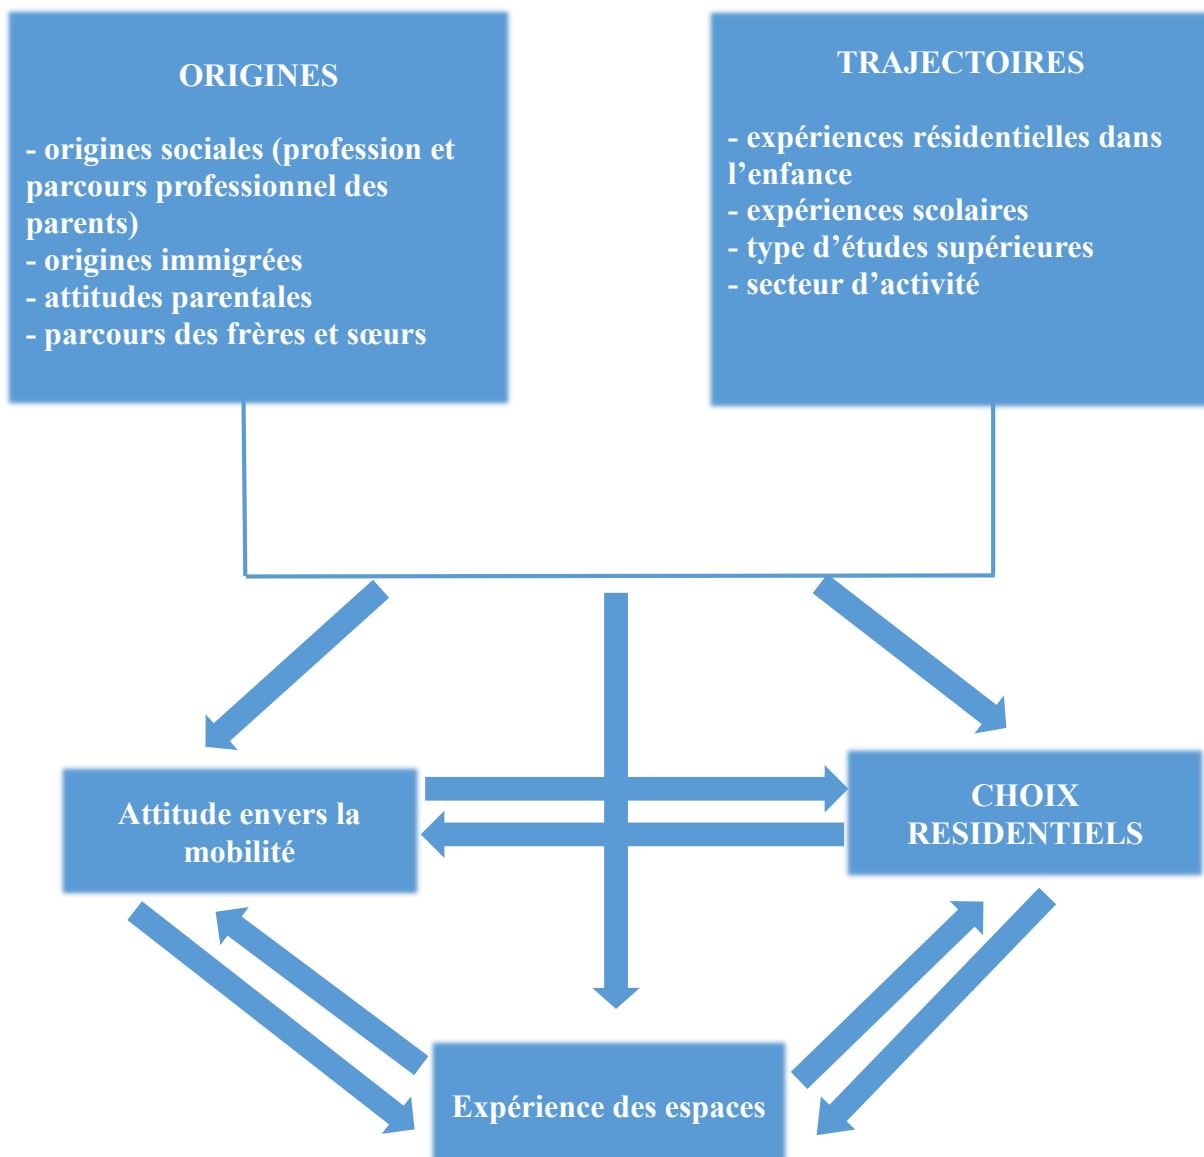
ORIGINES

- origines sociales (profession et parcours professionnel des parents)
- origines immigrées
- attitudes parentales
- parcours des frères et sœurs

TRAJECTOIRES

- expériences résidentielles dans l’enfance
- expériences scolaires
- type d’études supérieures
- secteur d’activité

Attitude envers la mobilité

CHOIX RESIDENTIELS

Expérience des espaces